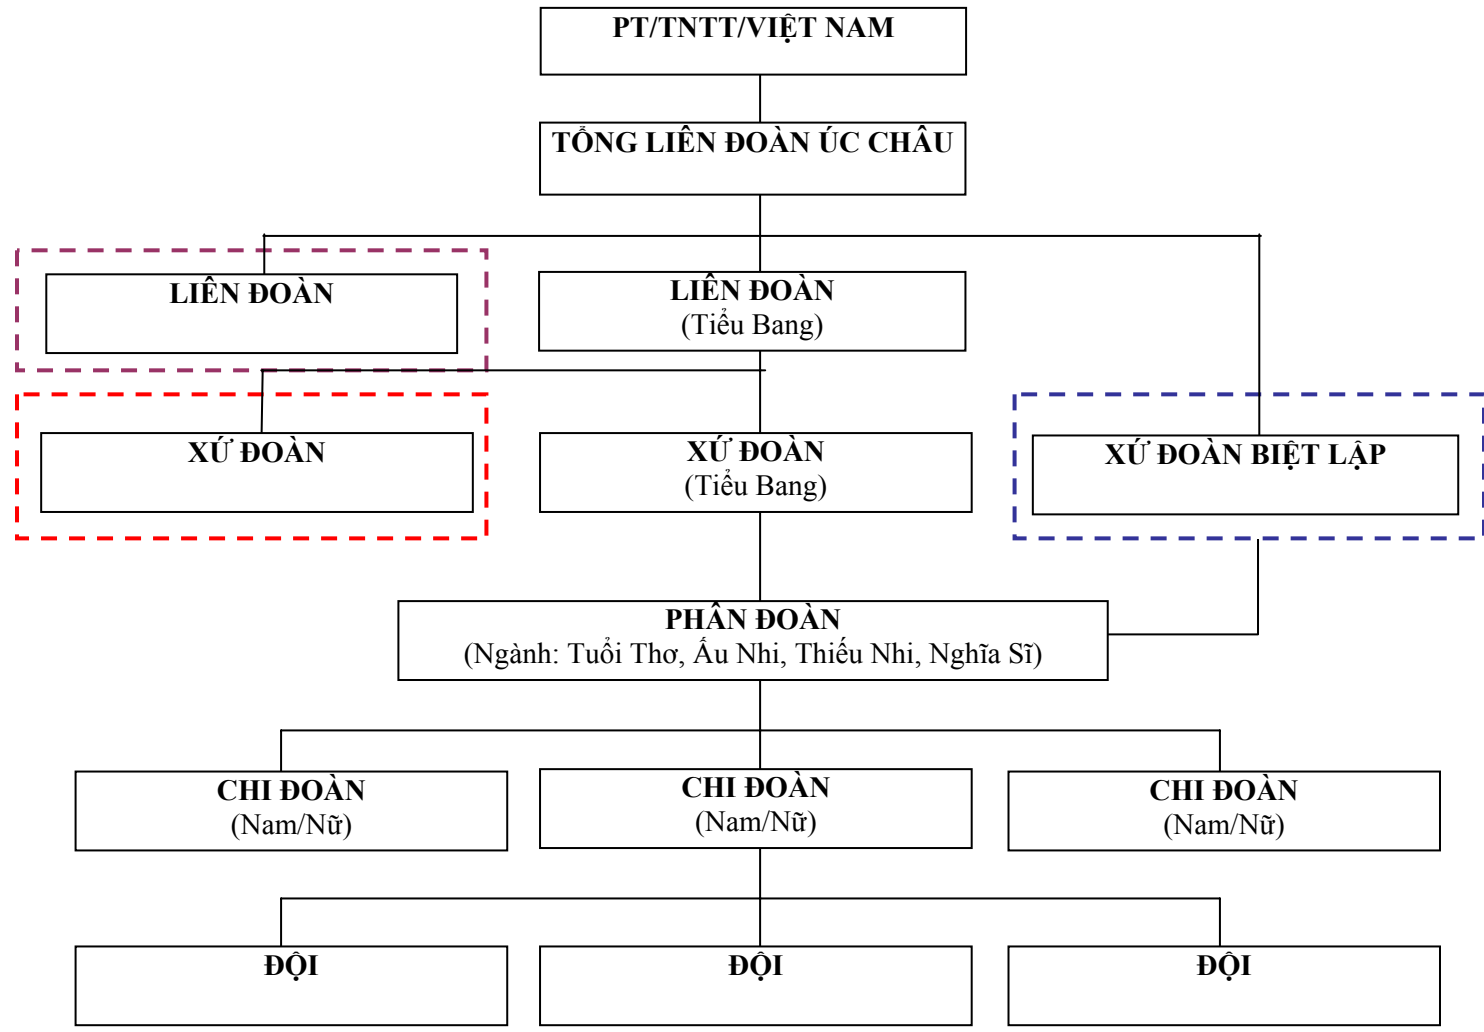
PT/TNTT/VIỆT NAM

TỔNG LIÊN ĐOÀN ÚC CHÂU

LIÊN ĐOÀN

LIÊN ĐOÀN
(Tiểu Bang)

XỨ ĐOÀN

XỨ ĐOÀN
(Tiểu Bang)

XỨ ĐOÀN BIỆT LẬP

PHÂN ĐOÀN
(Ngành: Tuổi Thơ, Ấu Nhi, Thiếu Nhi, Nghĩa Sĩ)

CHI ĐOÀN
(Nam/Nữ)

CHI ĐOÀN
(Nam/Nữ)

CHI ĐOÀN
(Nam/Nữ)

ĐỘI

ĐỘI

ĐỘI